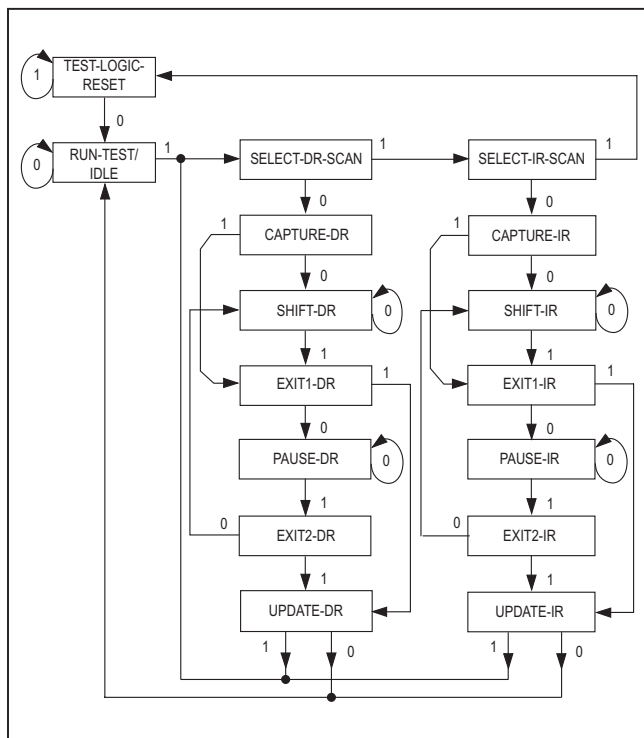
1
TEST-LOGIC-RESET
0
0
RUN-TEST/IDLE
1
SELECT-DR-SCAN
1
SELECT-IR-SCAN
1
0
0
1
CAPTURE-DR
1
CAPTURE-IR
0
0
SHIFT-DR
0
SHIFT-IR
0
1
1
EXIT1-DR
1
EXIT1-IR
1
0
0
PAUSE-DR
0
PAUSE-IR
0
1
1
0
EXIT2-DR
0
EXIT2-IR
1
1
UPDATE-DR
UPDATE-IR
1
0
1
0